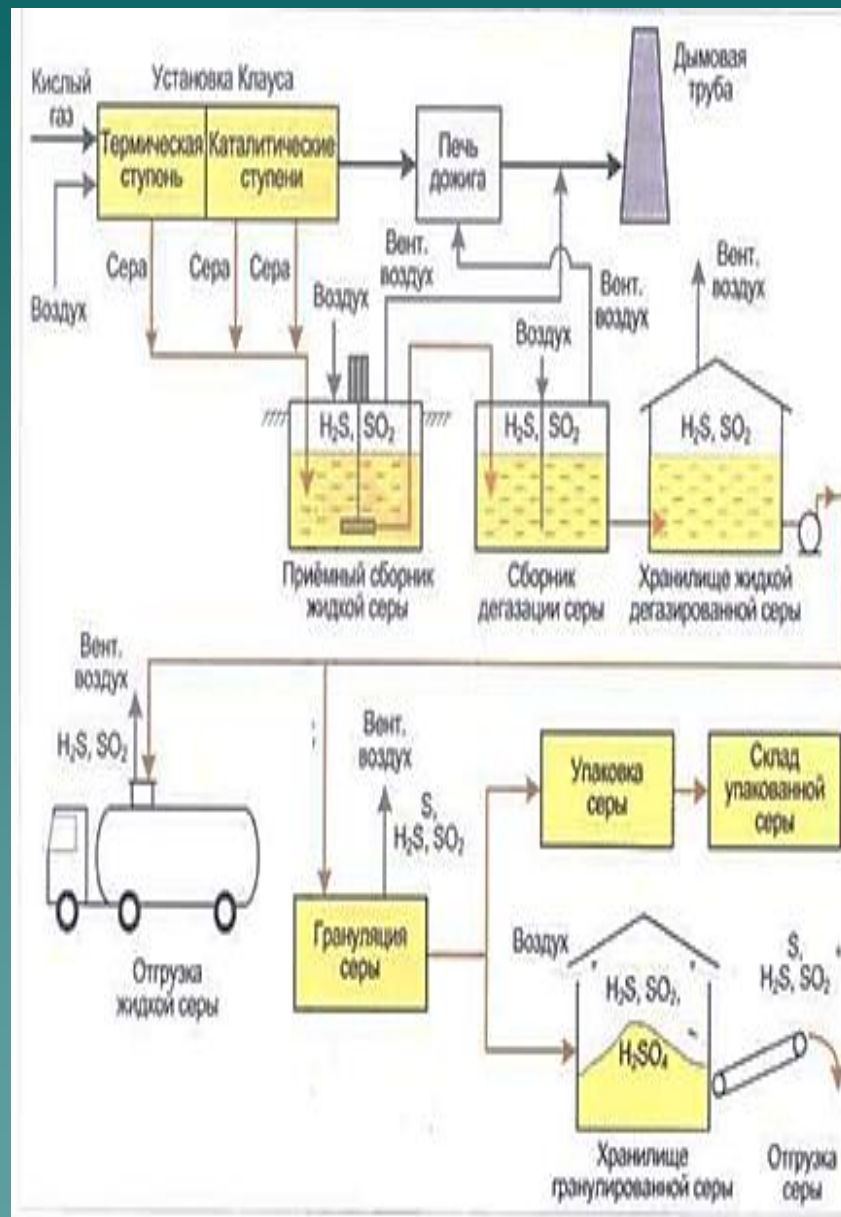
Кислый газ

Установка Клауса

Термическая ступонь

Каталитические ступени

Печь дожига

Дымовая труба

Воздух

Сера

Сера

Сера

Вент. воздух

Воздух

Вент. воздух

Воздух

Вент. воздух

$H_2S$, $SO_2$

$H_2S$, $SO_2$

$H_2S$, $SO_2$

Приёмный сборник жидкой серы

Сборник дегазации серы

Хранилище жидкой дегазированной серы

Вент. воздух

$H_2S$, $SO_2$

Вент. воздух

S, $H_2S$, $SO_2$

Упаковка серы

Склад упакованной серы

Грануляция серы

Воздух

$H_2S$, $SO_2$,

$H_2SO_4$

S, $H_2S$, $SO_2$

Отгрузка жидкой серы

Хранилище гранулированной серы

Отгрузка серы